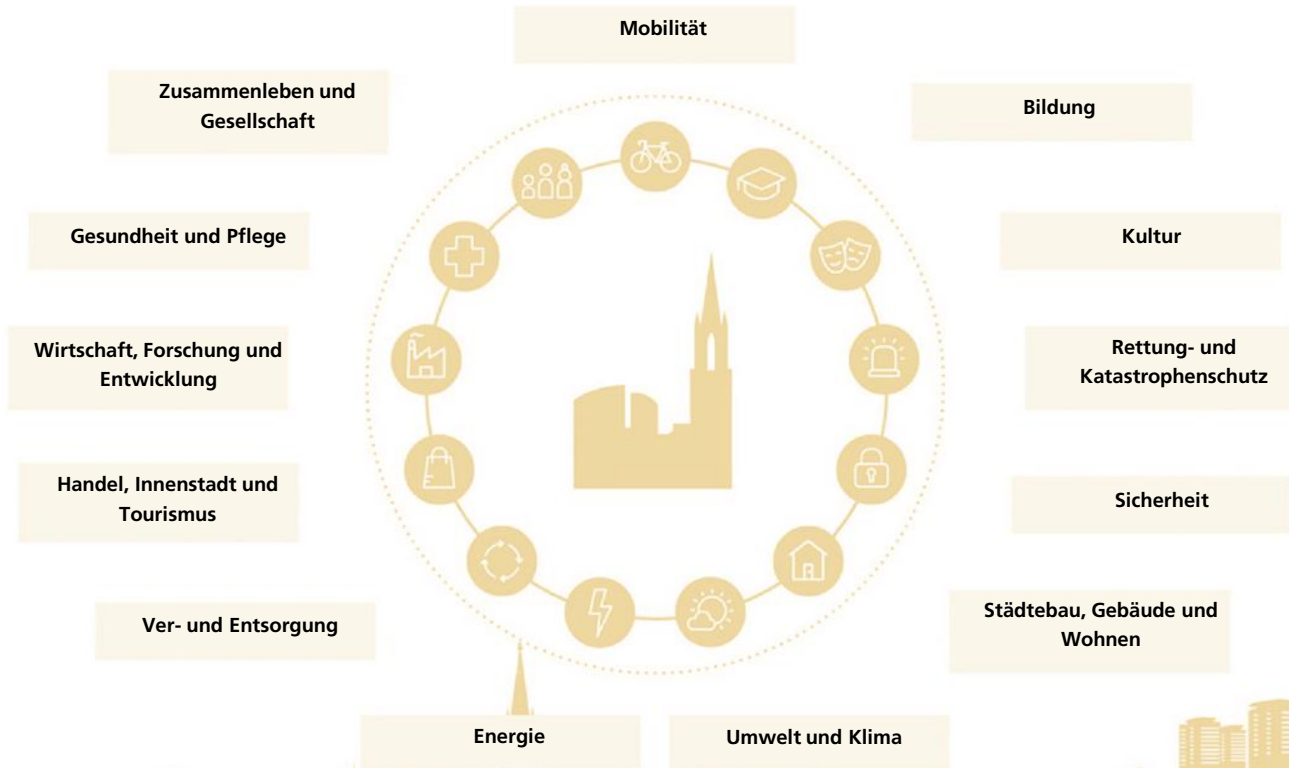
Mobilität

Zusammenleben und Gesellschaft

Bildung

Gesundheit und Pflege

Kultur

Wirtschaft, Forschung und Entwicklung

Rettung- und Katastrophenschutz

Handel, Innenstadt und Tourismus

Sicherheit

Ver- und Entsorgung

Städtebau, Gebäude und Wohnen

Energie

Umwelt und Klima